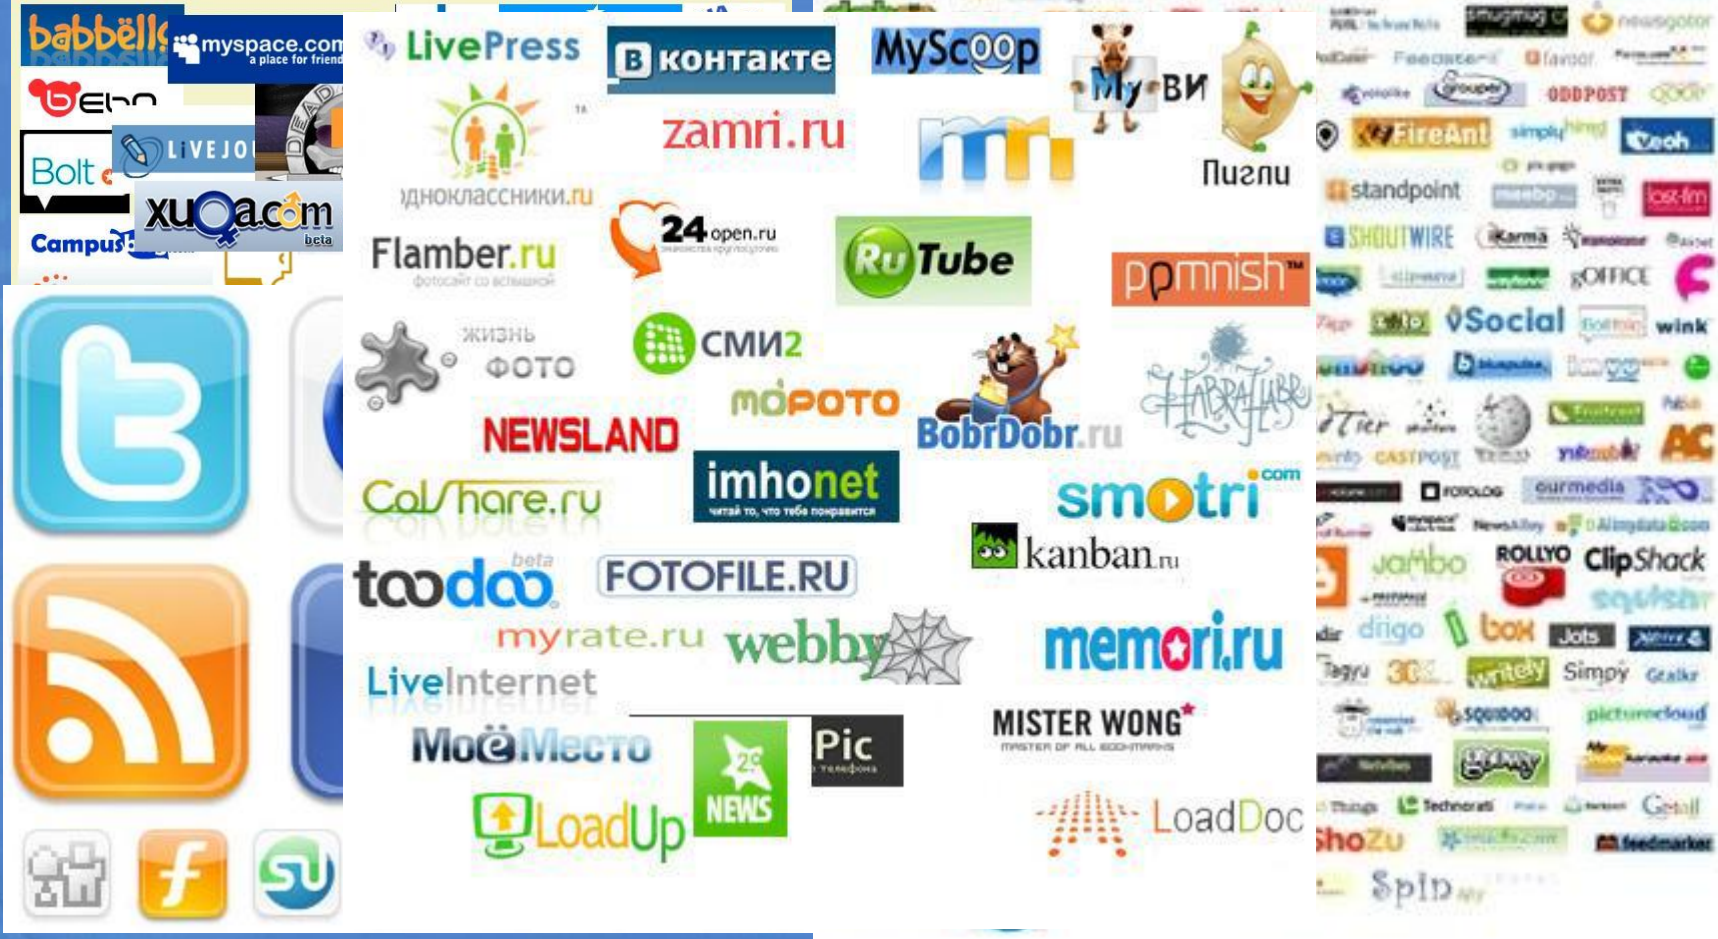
babbëlls
myspace.com a place for friends
bebo
LIVEJOU
Bolt
xuqa.com beta
Campus
LivePress
В контакте
MyScoop
My ВИ
zamri.ru
Пиэли
одноклассники.ru
Flamber.ru
24 open.ru
RuTube
pomnish™
жизнь фото
СМИ2
moPOTO
NEWSLAND
BobrDobr.ru
Habrahabr
ColShare.ru
imhonet
smotri.com
kanban.ru
toodoo beta
FOTOFILE.RU
myrate.ru
webby
memori.ru
LiveInternet
MoёMecto
Pic
MISTER WONG
LoadUp
NEWS
LoadDoc
smugmug
newsgator
Feedster
favor
ODDPOST
FireAnt
Zooh
standpoint
last.fm
SHOUTWIRE
Karma
gOFFICE
vSocial
wink
Tier
AC
CASTPOST
ourmedia
jambo
ROLLYO
ClipShack
squidoo
box
Jots
writely
Simpy
Technorati
ShoZu
feedmarker
Spin